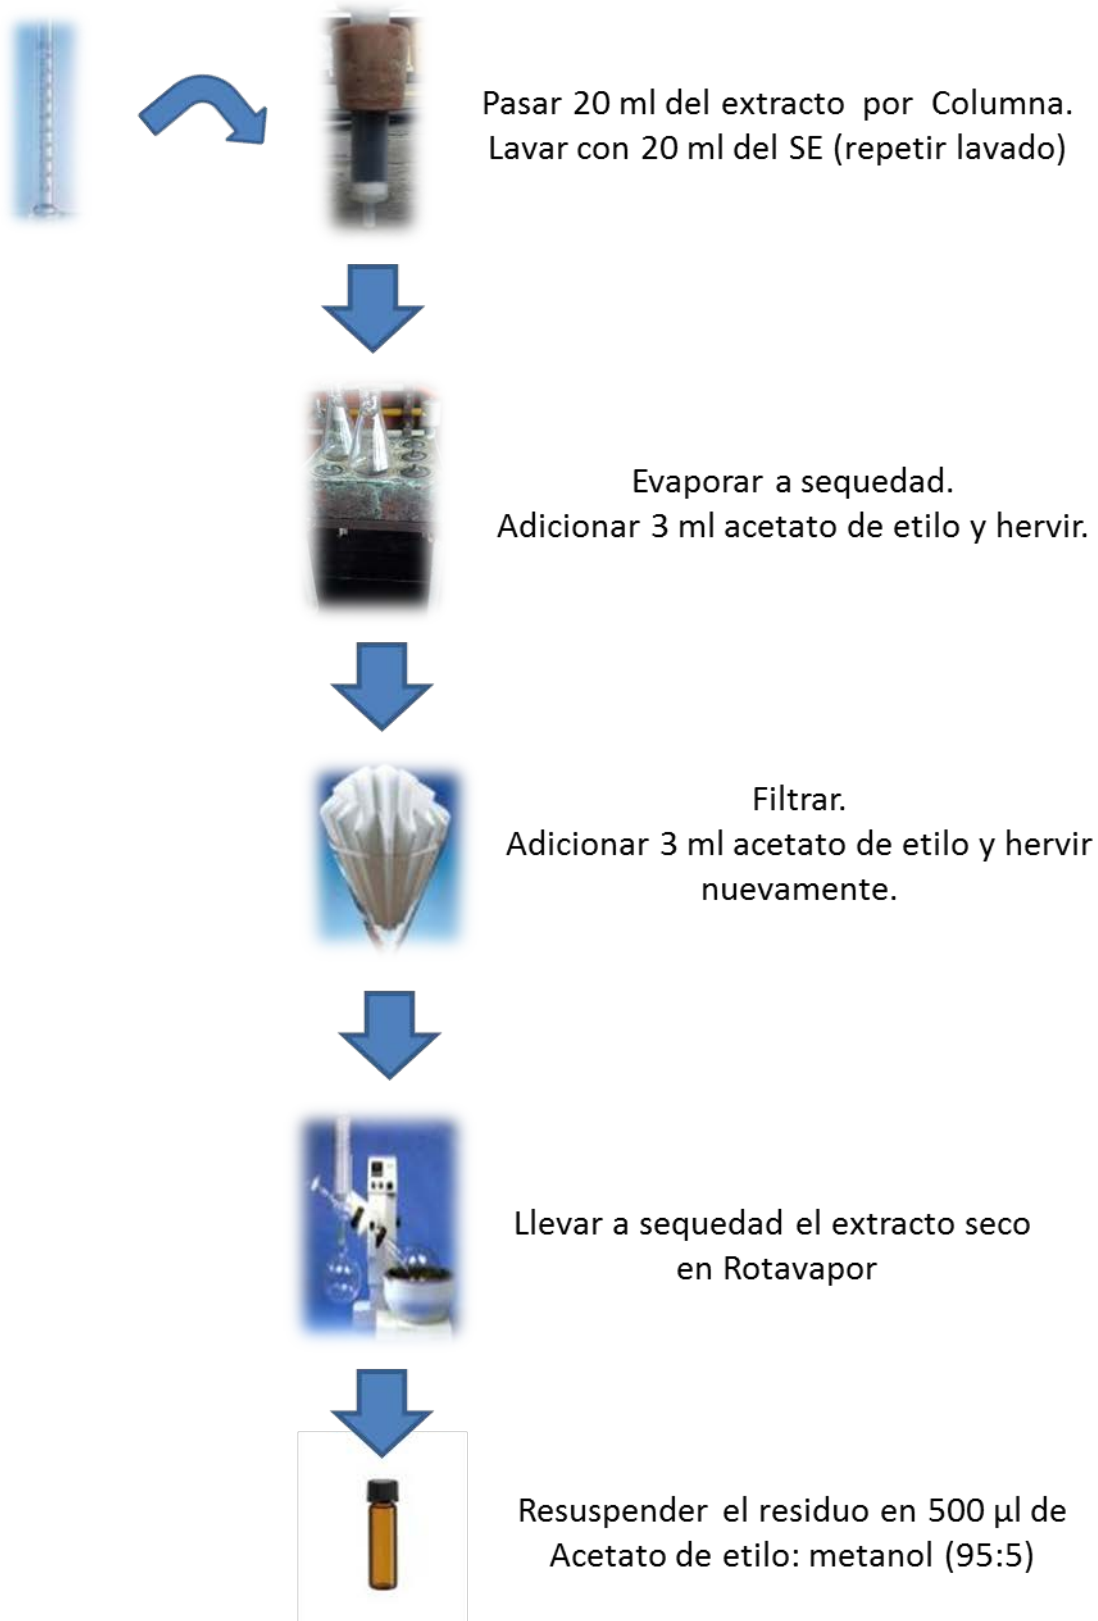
Pasar 20 ml del extracto por Columna.
Lavar con 20 ml del SE (repetir lavado)

Evaporar a sequedad.
Adicionar 3 ml acetato de etilo y hervir.

Filtrar.
Adicionar 3 ml acetato de etilo y hervir nuevamente.

Llevar a sequedad el extracto seco en Rotavapor

Resuspender el residuo en 500 µl de Acetato de etilo: metanol (95:5)